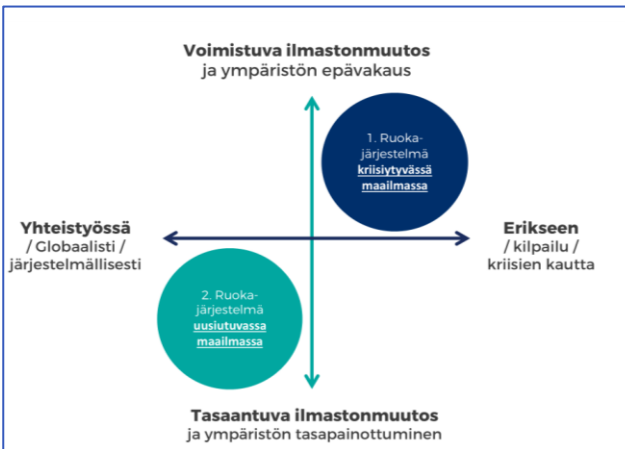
Voimistuva ilmastonmuutos
ja ympäristön epävakaus

1. Ruokajärjestelmä
kriisiytyvässä maailmassa

Yhteistyössä
/ Globaalisti /
järjestelmällisesti

Erikseen
/ kilpailu /
kriisien kautta

2. Ruokajärjestelmä
uusiutuvassa maailmassa

Tasaantuva ilmastonmuutos
ja ympäristön tasapainottuminen